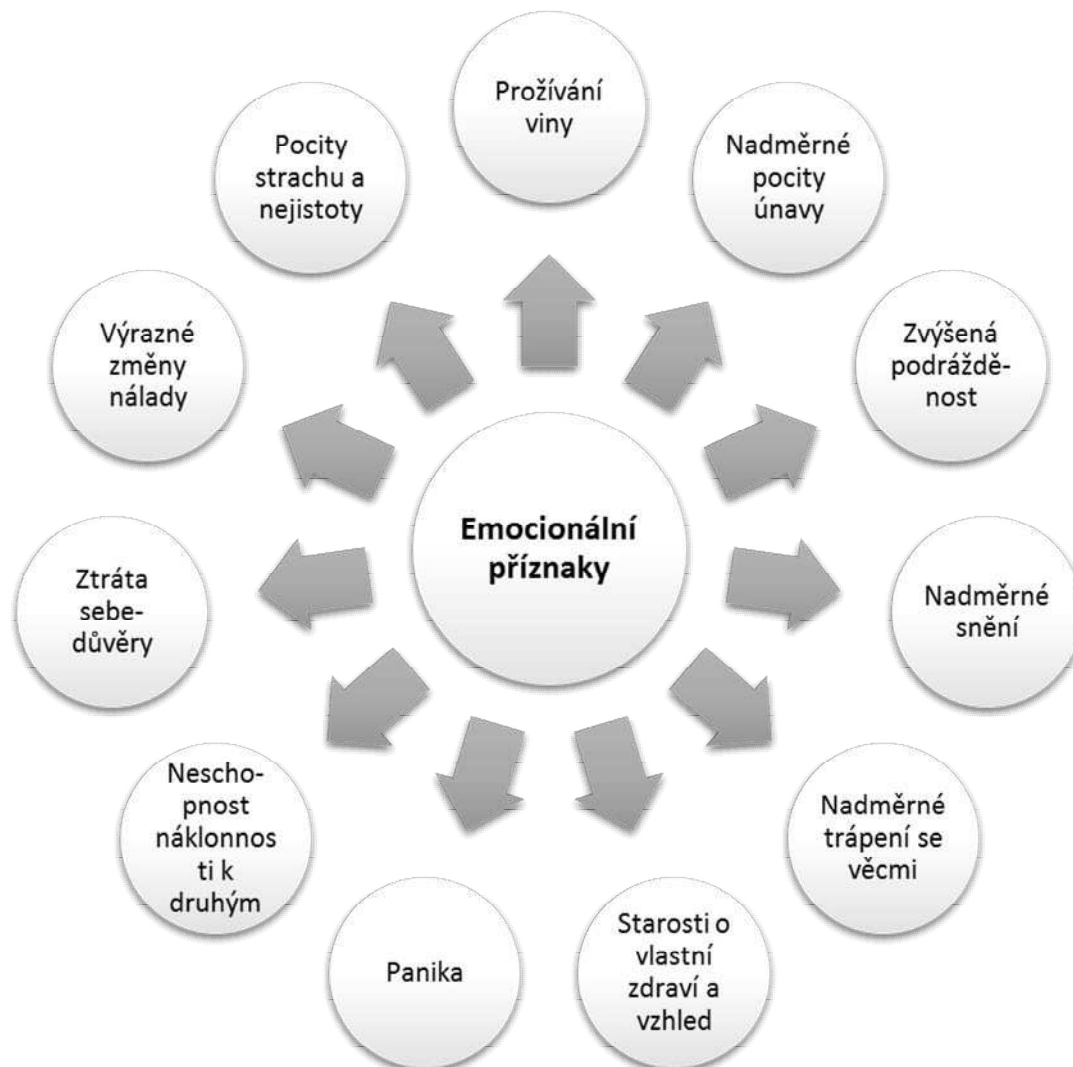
Emocionální příznaky

Prožívání viny

Nadměrné pocity únavy

Zvýšená podrážděnost

Nadměrné snění

Nadměrné trápení se věcmi

Starosti o vlastní zdraví a vzhled

Panika

Neschopnost náklonnosti k druhým

Ztráta sebedůvěry

Výrazné změny nálady

Pocity strachu a nejistoty